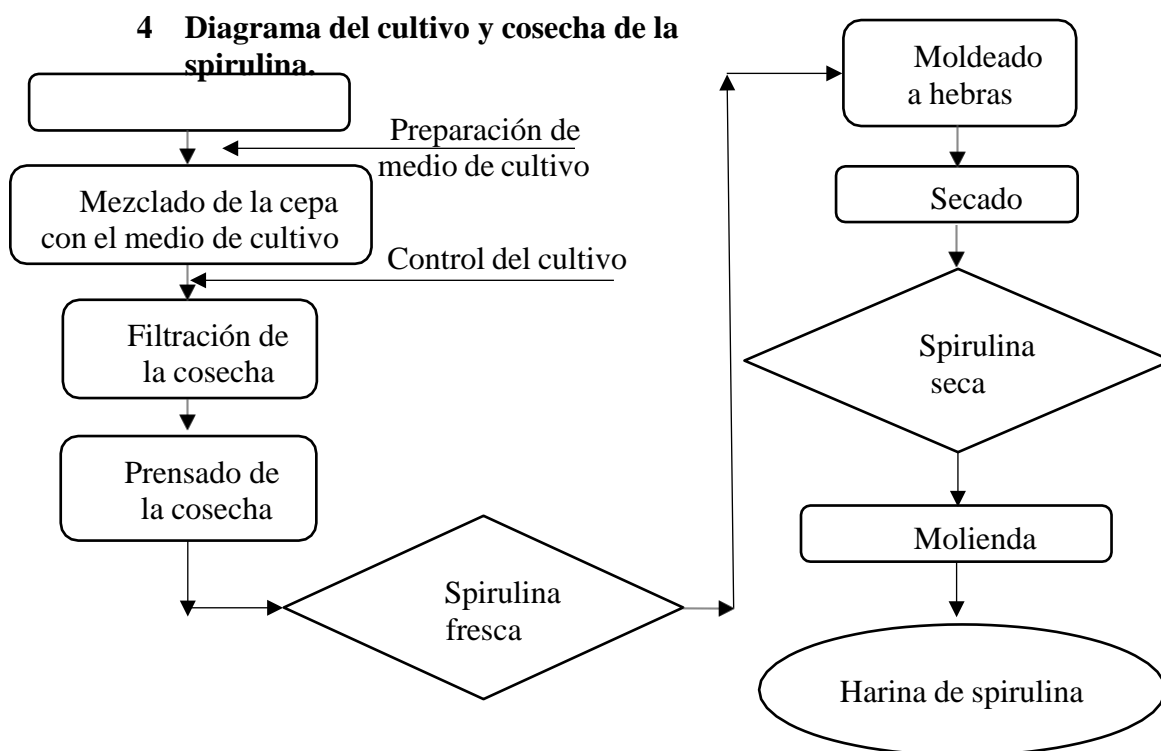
4 Diagrama del cultivo y cosecha de la spirulina.

Preparación de medio de cultivo

Mezclado de la cepa con el medio de cultivo

Control del cultivo

Filtración de la cosecha

Prensado de la cosecha

Spirulina fresca

Moldeado a hebras

Secado

Spirulina seca

Molienda

Harina de spirulina